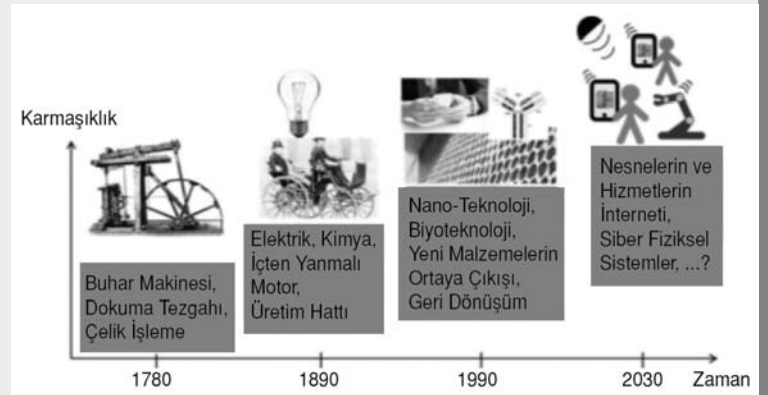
Karmaşıklık

Buhar Makinesi, Dokuma Tezgahı, Çelik İşleme

Elektrik, Kimya, İçten Yanmalı Motor, Üretim Hattı

Nano-Teknoloji, Biyoteknoloji, Yeni Malzemelerin Ortaya Çıkışı, Geri Dönüşüm

Nesnelerin ve Hizmetlerin İnterneti, Siber Fiziksel Sistemler, ...?

1780
1890
1990
2030
Zaman